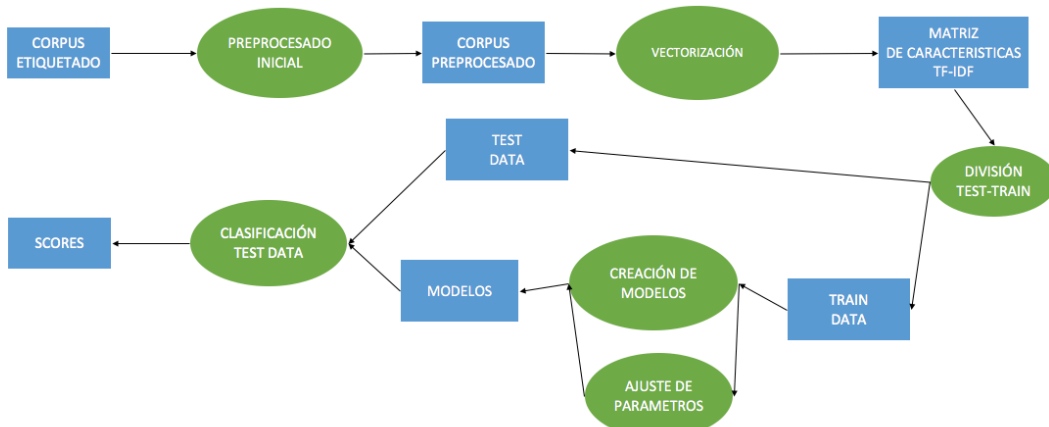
CORPUS ETIQUETADO

PREPROCESADO INICIAL

CORPUS PREPROCESADO

VECTORIZACIÓN

MATRIZ DE CARACTERISTICAS TF-IDF

DIVISIÓN TEST-TRAIN

TEST DATA

TRAIN DATA

CREACIÓN DE MODELOS

AJUSTE DE PARAMETROS

MODELOS

CLASIFICACIÓN TEST DATA

SCORES